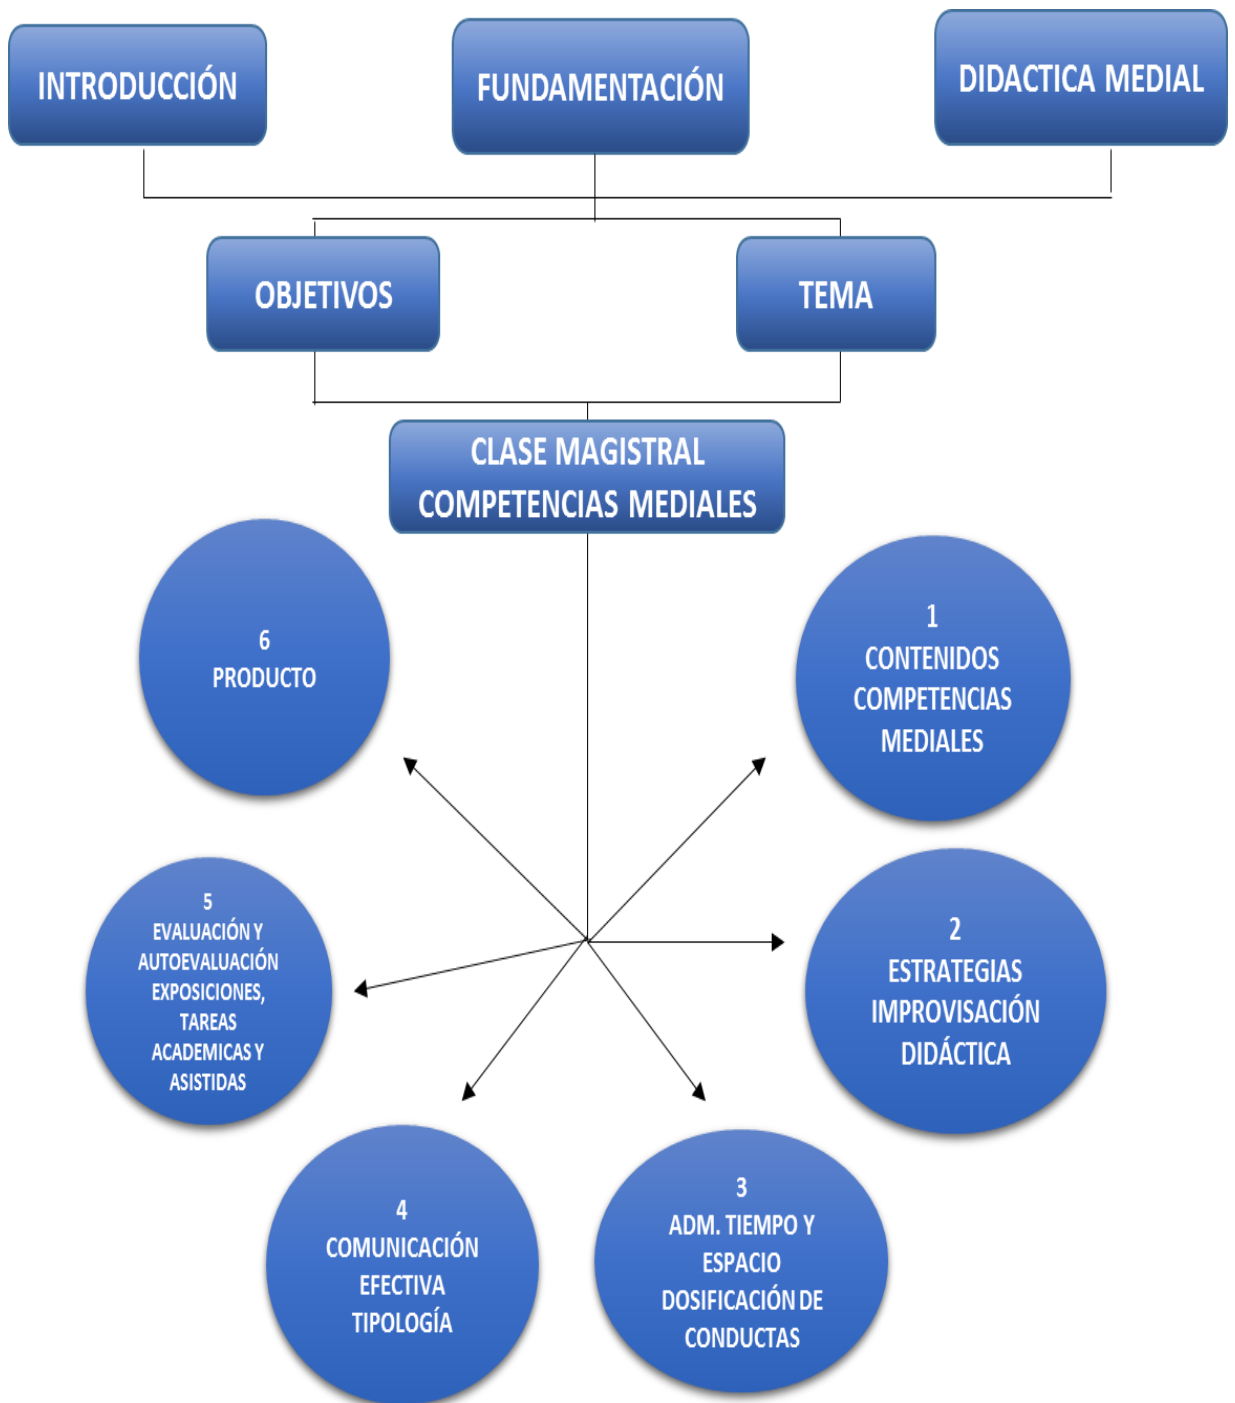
INTRODUCCIÓN

FUNDAMENTACIÓN

DIDACTICA MEDIAL

OBJETIVOS

TEMA

CLASE MAGISTRAL
COMPETENCIAS MEDIALES

6
PRODUCTO

1
CONTENIDOS
COMPETENCIAS
MEDIALES

5
EVALUACIÓN Y
AUTOEVALUACIÓN
EXPOSICIONES,
TAREAS
ACADEMICAS Y
ASISTIDAS

2
ESTRATEGIAS
IMPROVISACIÓN
DIDÁCTICA

4
COMUNICACIÓN
EFECTIVA
TIPOLOGÍA

3
ADM. TIEMPO Y
ESPACIO
DOSIFICACIÓN DE
CONDUCTAS